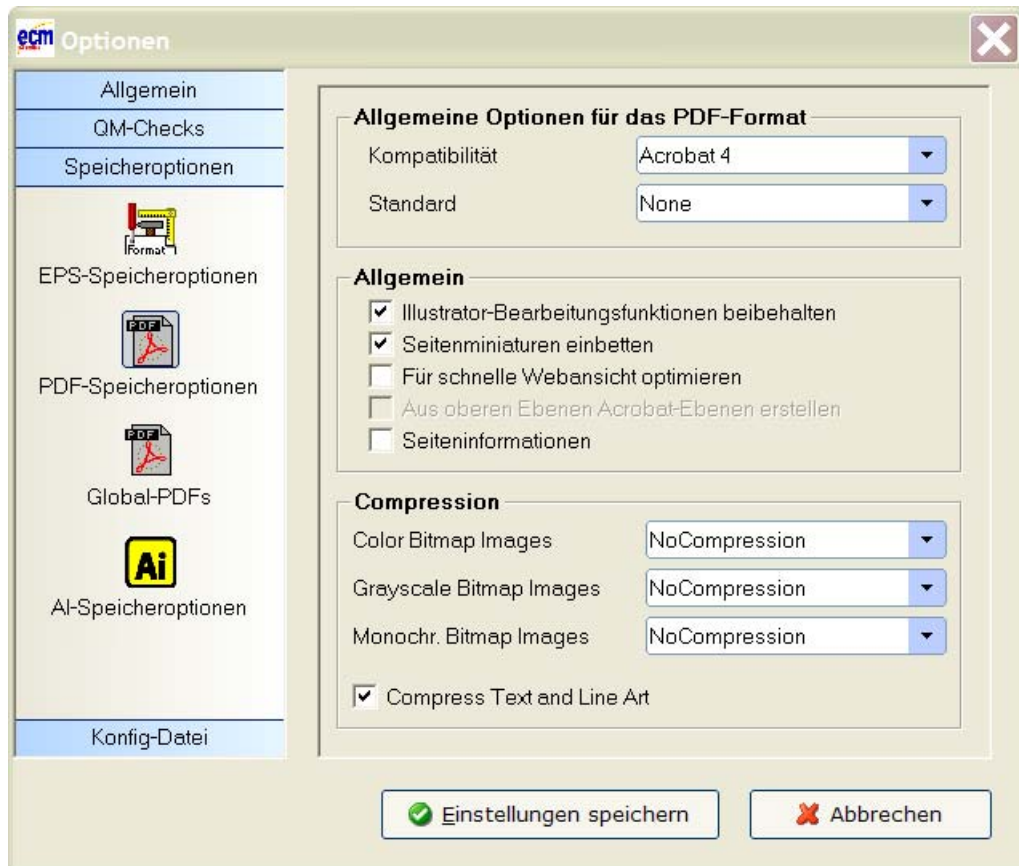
ecm Optionen

Allgemein
QM-Checks
Speicheroptionen
Format
EPS-Speicheroptionen
PDF
PDF-Speicheroptionen
PDF
Global-PDFs
Ai
AI-Speicheroptionen
Konfig-Datei

Allgemeine Optionen für das PDF-Format
Kompatibilität Acrobat 4
Standard None

Allgemein
Illustrator-Bearbeitungsfunktionen beibehalten
Seitenminiaturen einbetten
Für schnelle Webansicht optimieren
Aus oberen Ebenen Acrobat-Ebenen erstellen
Seiteninformationen

Compression
Color Bitmap Images NoCompression
Grayscale Bitmap Images NoCompression
Monochr. Bitmap Images NoCompression
Compress Text and Line Art

Einstellungen speichern
Abbrechen